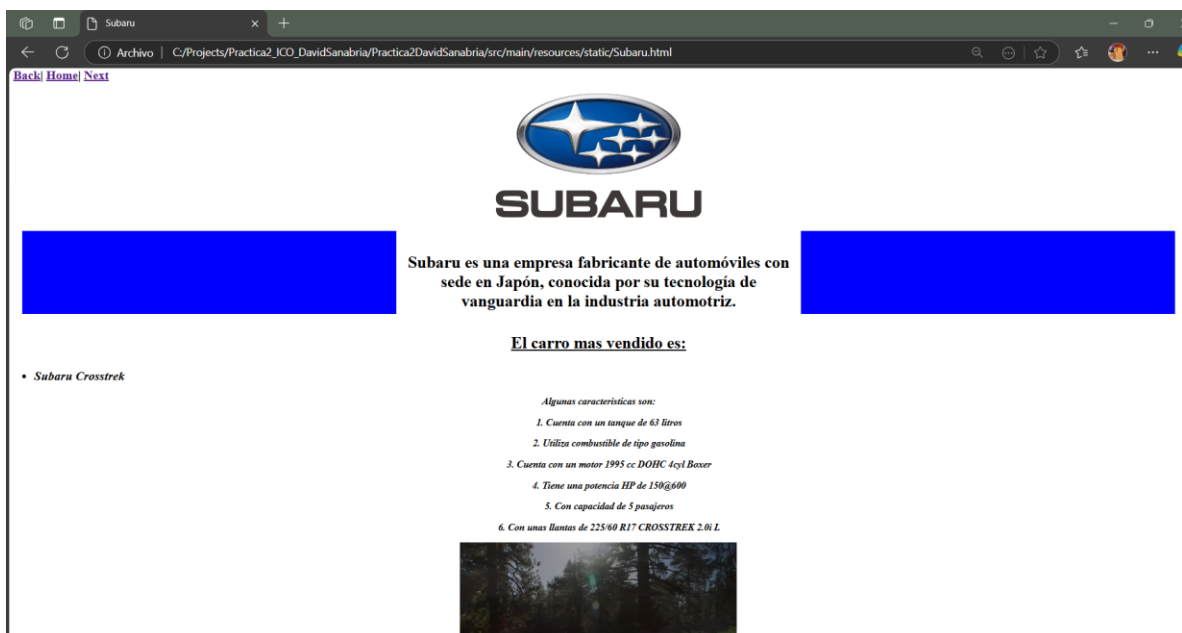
Subaru

Archivo | C:/Projects/Practica2_ICO_DavidSanabria/Practica2DavidSanabria/src/main/resources/static/Subaru.html

Back| Home| Next

SUBARU

Subaru es una empresa fabricante de automóviles con sede en Japón, conocida por su tecnología de vanguardia en la industria automotriz.

El carro mas vendido es:

• Subaru Crosstrek

Algunas caracteristicas son:

1. Cuenta con un tanque de 63 litros

2. Utiliza combustible de tipo gasolina

3. Cuenta con un motor 1995 cc DOHC 4cyl Boxer

4. Tiene una potencia HP de 150@600

5. Con capacidad de 5 pasajeros

6. Con unas llantas de 225/60 R17 CROSSTREK 2.0i L